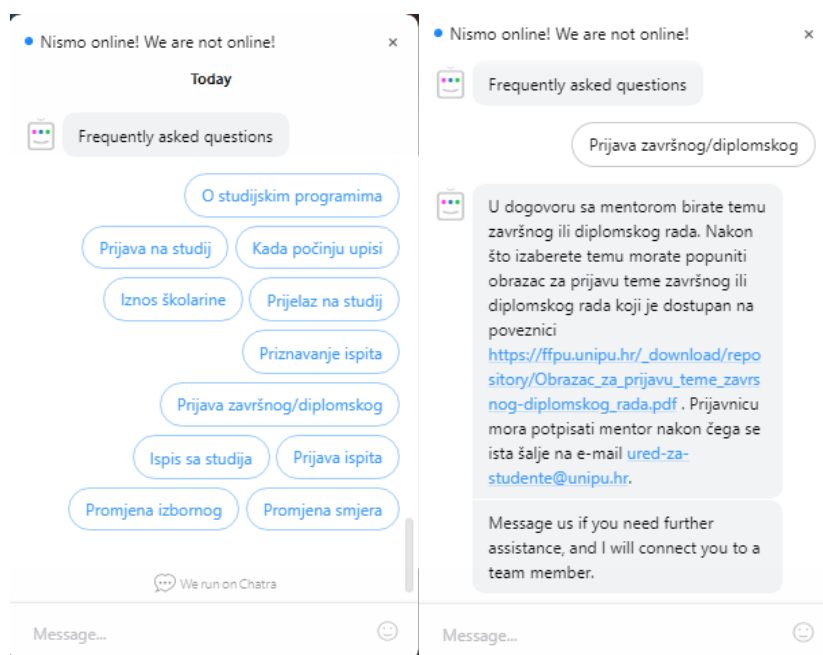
Nismo online! We are not online!

×

Today

Frequently asked questions

O studijskim programima

Prijava na studij

Kada počinju upisi

Iznos školarine

Prijelaz na studij

Priznavanje ispita

Prijava završnog/diplomskog

Ispis sa studija

Prijava ispita

Promjena izbornog

Promjena smjera

We run on Chatra

Message...

Nismo online! We are not online!

×

Frequently asked questions

Prijava završnog/diplomskog

U dogovoru sa mentorom birate temu završnog ili diplomskog rada. Nakon što izaberete temu morate popuniti obrazac za prijavu teme završnog ili diplomskog rada koji je dostupan na poveznici https://ffpu.unipu.hr/_download/repository/Obrazac_za_prijavu_teme_zavrsnog-diplomskog_rada.pdf . Prijavnicu mora potpisati mentor nakon čega se ista šalje na e-mail ured-za-studente@unipu.hr.

Message us if you need further assistance, and I will connect you to a team member.

Message...